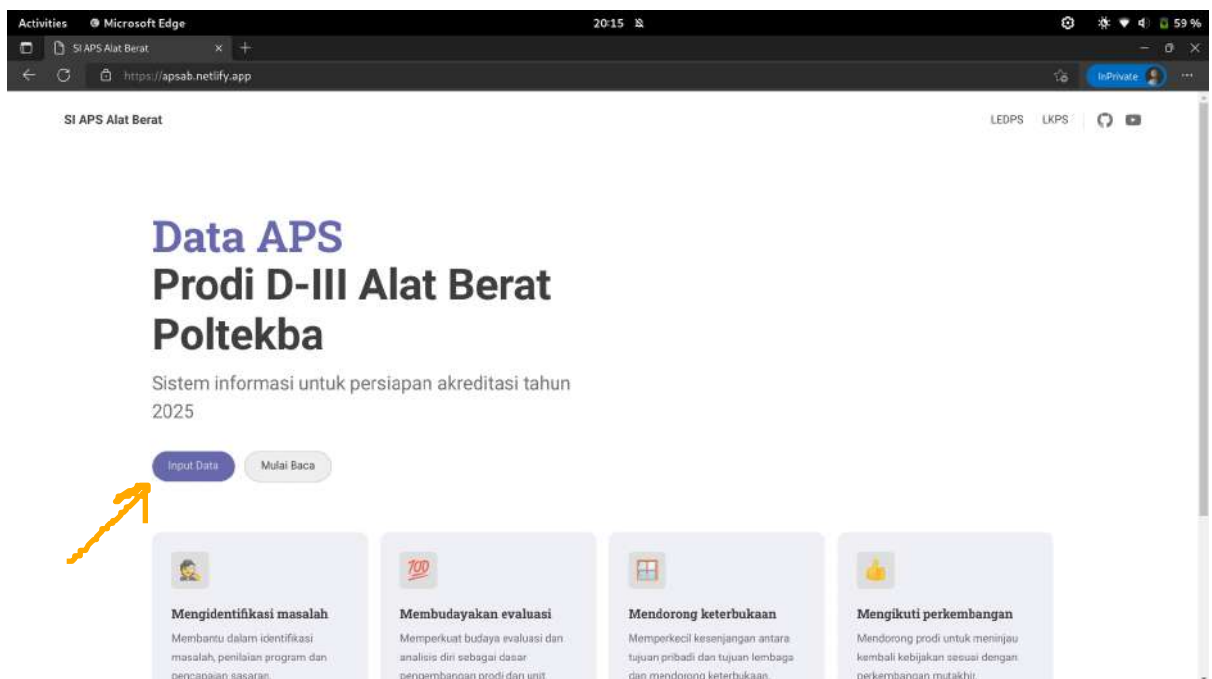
Activities Microsoft Edge 20:15 59 %

SI APS Alat Berat

https://apsab.netlify.app

InPrivate

SI APS Alat Berat

LEDPS LKPS

Data APS
Prodi D-III Alat Berat Poltekba

Sistem informasi untuk persiapan akreditasi tahun 2025

Input Data Mulai Baca

Mengidentifikasi masalah
Membantu dalam identifikasi masalah, penilaian program dan pencapaian sasaran.

Membudayakan evaluasi
Memperkuat budaya evaluasi dan analisis diri sebagai dasar pengembangan prodi dan unit

Mendorong keterbukaan
Memperkecil kesenjangan antara tujuan pribadi dan tujuan lembaga dan mendorong keterbukaan.

Mengikuti perkembangan
Mendorong prodi untuk meninjau kembali kebijakan sesuai dengan perkembangan mutakhir.